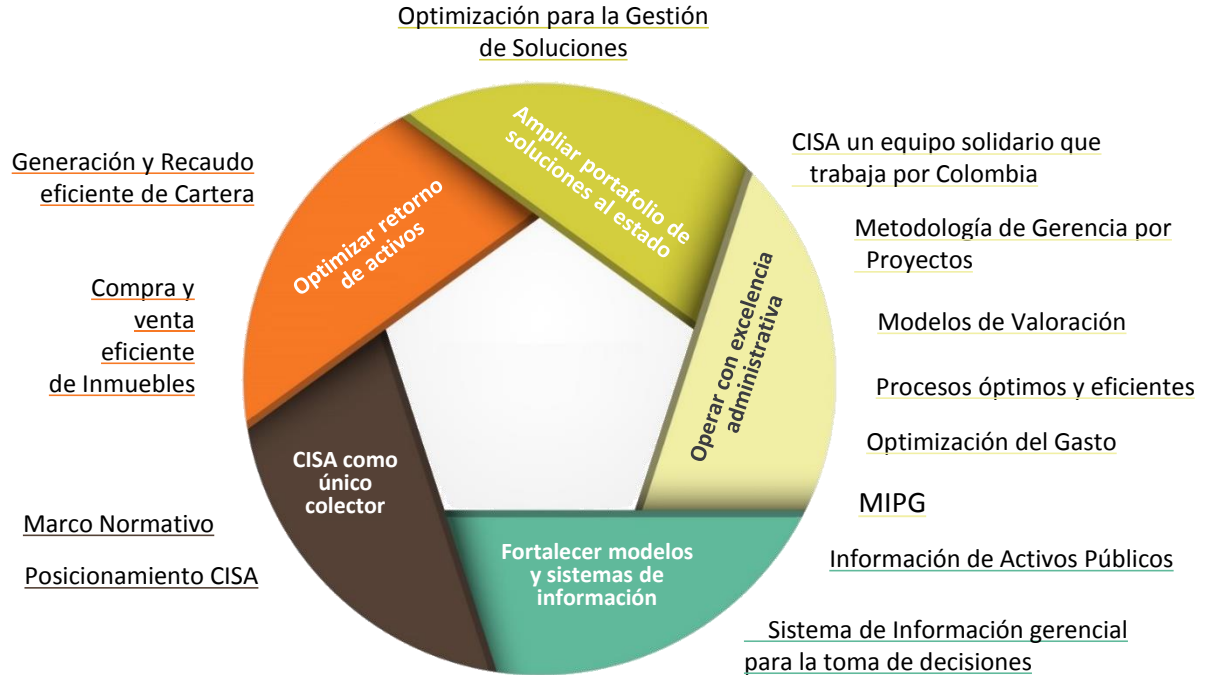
Optimización para la Gestión de Soluciones

Ampliar portafolio de soluciones al estado

CISA un equipo solidario que trabaja por Colombia

Metodología de Gerencia por Proyectos

Modelos de Valoración

Procesos óptimos y eficientes

Optimización del Gasto

MIPG

Operar con excelencia administrativa

Información de Activos Públicos

Sistema de Información gerencial para la toma de decisiones

Fortalecer modelos y sistemas de información

CISA como único colector

Marco Normativo

Posicionamiento CISA

Optimizar retorno de activos

Generación y Recaudo eficiente de Cartera

Compra y venta eficiente de Inmuebles